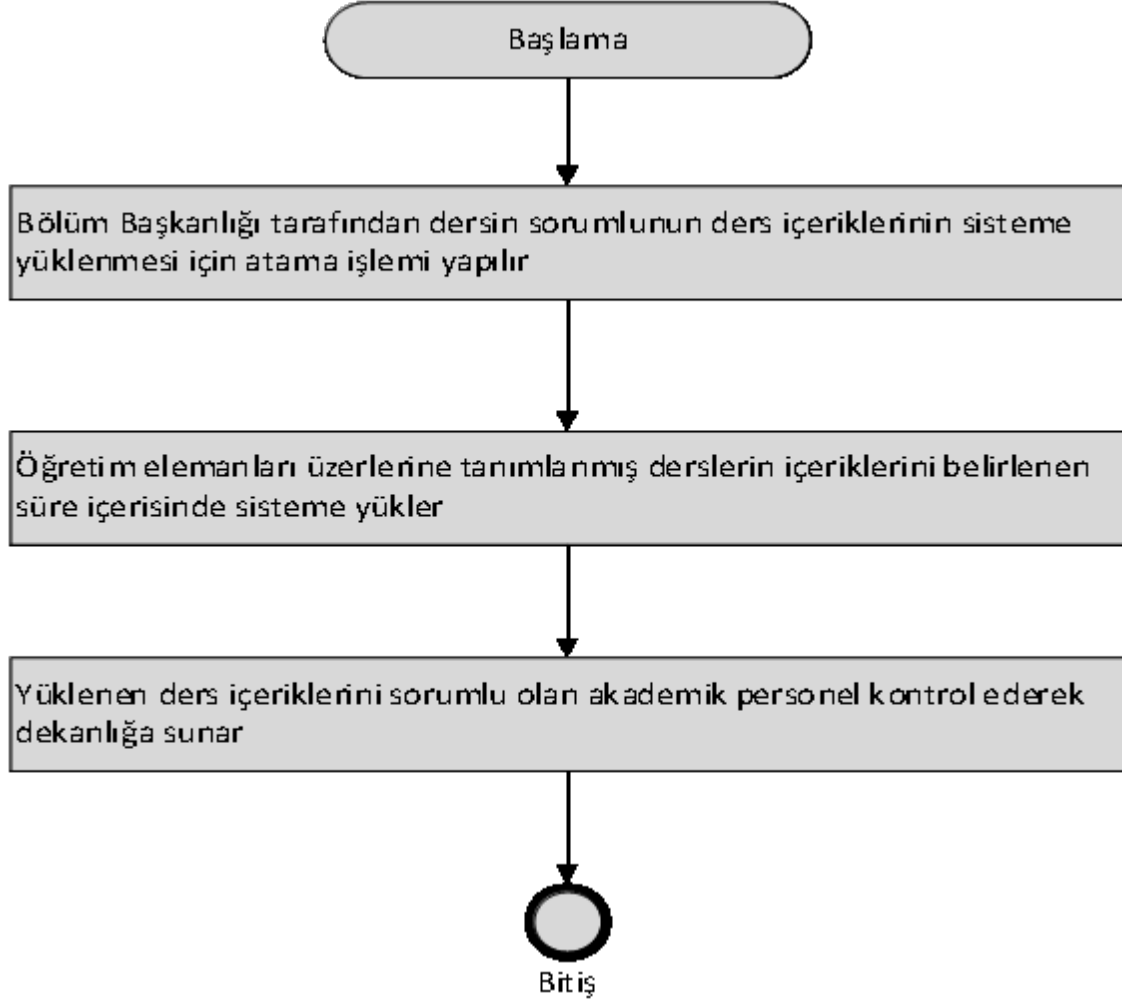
Başlama

Bölüm Başkanlığı tarafından dersin sorumlunun ders içeriklerinin sisteme yüklenmesi için atama işlemi yapılır

Öğretim elemanları üzerlerine tanımlanmış derslerin içeriklerini belirlenen süre içerisinde sisteme yükler

Yüklenen ders içeriklerini sorumlu olan akademik personel kontrol ederek dekanlığa sunar

Bitiş